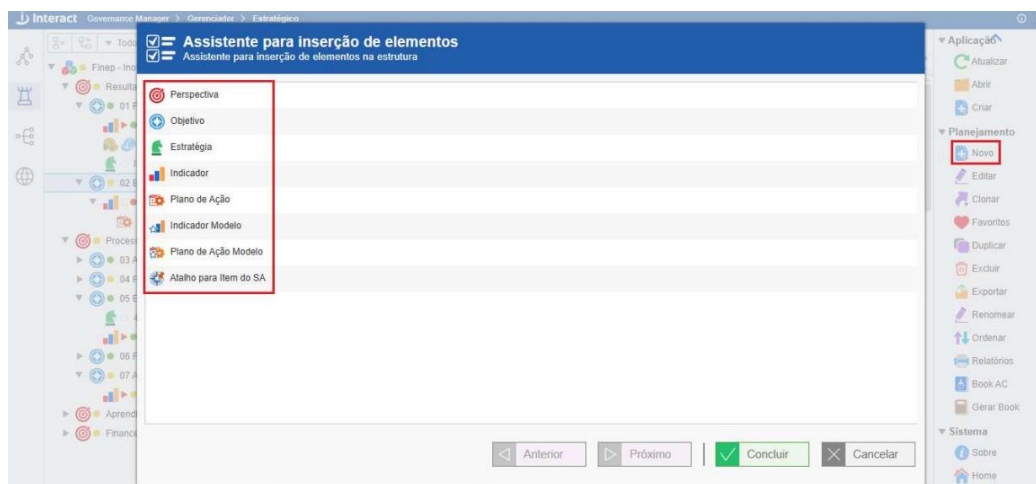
Interact Governance Manager > Gerenciador > Estratégico

Finep - Ino
Resulta
01
02
Process
03
04
05
06
07
Aprendi
Finance

Assistente para inserção de elementos
Assistente para inserção de elementos na estrutura

Perspectiva
Objetivo
Estratégia
Indicador
Plano de Ação
Indicador Modelo
Plano de Ação Modelo
Atalho para Item do SA

Anterior
Próximo
Concluir
Cancelar

Aplicação
Atualizar
Abrir
Criar
Planejamento
Novo
Editar
Clonar
Favoritos
Duplicar
Excluir
Exportar
Renomear
Ordenar
Relatórios
Book AC
Gerar Book
Sistema
Sobre
Home